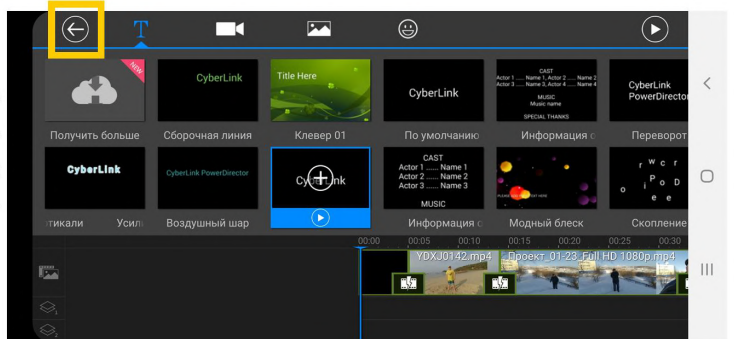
NEW

Получить больше

CyberLink
Сборочная линия

Title Here
Клевер 01

CyberLink
По умолчанию

CAST
Actor 1 ...... Name 1 Actor 2 ...... Name 2
Actor 3 ...... Name 3 Actor 4 ...... Name 4
MUSIC
Music name
SPECIAL THANKS
Информация с

CyberLink PowerDirector
Переворот

CyberLink
тикали

Усил

CyberLink PowerDirector
Воздушный шар

CyberLink

CAST
Actor 1 ...... Name 1
Actor 2 ...... Name 2
Actor 3 ...... Name 3
MUSIC
Информация с

Модный блеск

r w c r
P o
o i D e
Скопление

00:00 00:05 00:10 00:15 00:20 00:25 00:30

YDXJ0142.mp4

Проект_01-23_Full HD 1080p.mp4